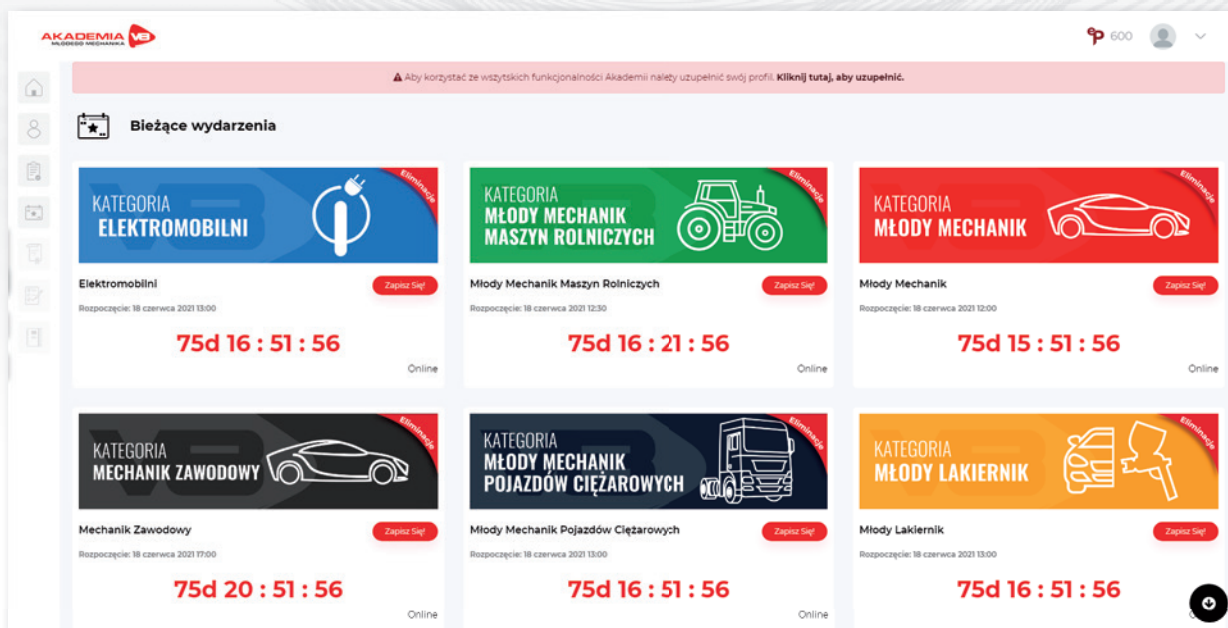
AKADEMIA V8
MŁODEGO MECHANIKA

600

Aby korzystać ze wszystkich funkcjonalności Akademii należy uzupełnić swój profil. Kliknij tutaj, aby uzupełnić.

Bieżące wydarzenia

KATEGORIA
ELEKTROMOBILNI
Eliminacje

Elektromobilni
Zapisz Się!
Rozpoczęcie: 18 czerwca 2021 13:00
75d 16 : 51 : 56
Online

KATEGORIA
MŁODY MECHANIK MASZYN ROLNICZYCH
Eliminacje

Młody Mechanik Maszyn Rolniczych
Zapisz Się!
Rozpoczęcie: 18 czerwca 2021 12:30
75d 16 : 21 : 56
Online

KATEGORIA
MŁODY MECHANIK
Eliminacje

Młody Mechanik
Zapisz Się!
Rozpoczęcie: 18 czerwca 2021 12:00
75d 15 : 51 : 56
Online

KATEGORIA
MECHANIK ZAWODOWY
Eliminacje

Mechanik Zawodowy
Zapisz Się!
Rozpoczęcie: 18 czerwca 2021 17:00
75d 20 : 51 : 56
Online

KATEGORIA
MŁODY MECHANIK POJAZDÓW CIĘŻAROWYCH
Eliminacje

Młody Mechanik Pojazdów Ciężarowych
Zapisz Się!
Rozpoczęcie: 18 czerwca 2021 13:00
75d 16 : 51 : 56
Online

KATEGORIA
MŁODY LAKIERNIK
Eliminacje

Młody Lakiernik
Zapisz Się!
Rozpoczęcie: 18 czerwca 2021 13:00
75d 16 : 51 : 56